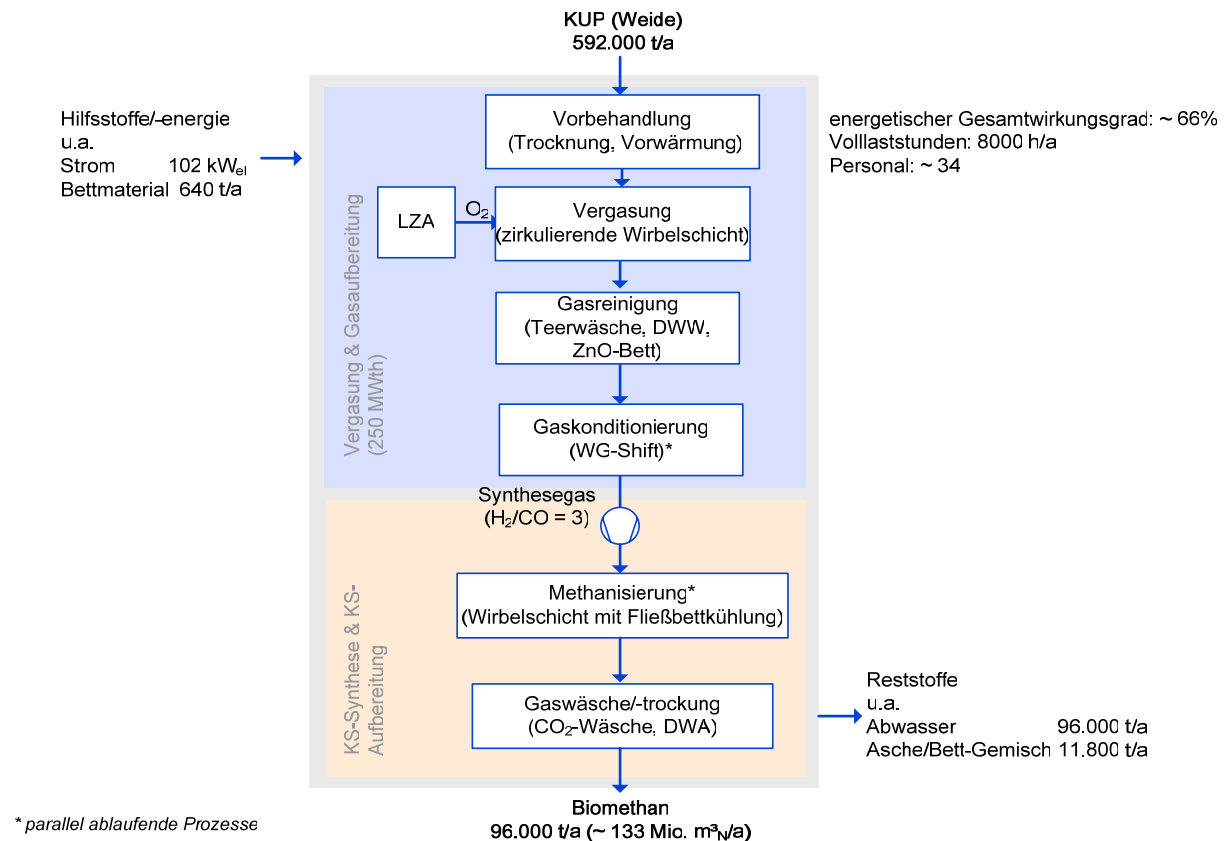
KUP (Weide)
592.000 t/a

Hilfsstoffe/-energie
u.a.
Strom 102 kW$_{el}$
Bettmaterial 640 t/a

energetischer Gesamtwirkungsgrad: ~ 66%
Volllaststunden: 8000 h/a
Personal: ~ 34

Vergasung & Gasaufbereitung (250 MWth)

Vorbehandlung (Trocknung, Vorwärmung)

LZA

$O_2$

Vergasung (zirkulierende Wirbelschicht)

Gasreinigung (Teerwäsche, DWW, ZnO-Bett)

Gaskonditionierung (WG-Shift)*

Synthesegas ($H_2$/CO = 3)

KS-Synthese & KS-Aufbereitung

Methanisierung* (Wirbelschicht mit Fließbettkühlung)

Gaswäsche/-trockung ($CO_2$-Wäsche, DWA)

Reststoffe
u.a.
Abwasser 96.000 t/a
Asche/Bett-Gemisch 11.800 t/a

Biomethan
96.000 t/a (~ 133 Mio. m³$_N$/a)

* parallel ablaufende Prozesse